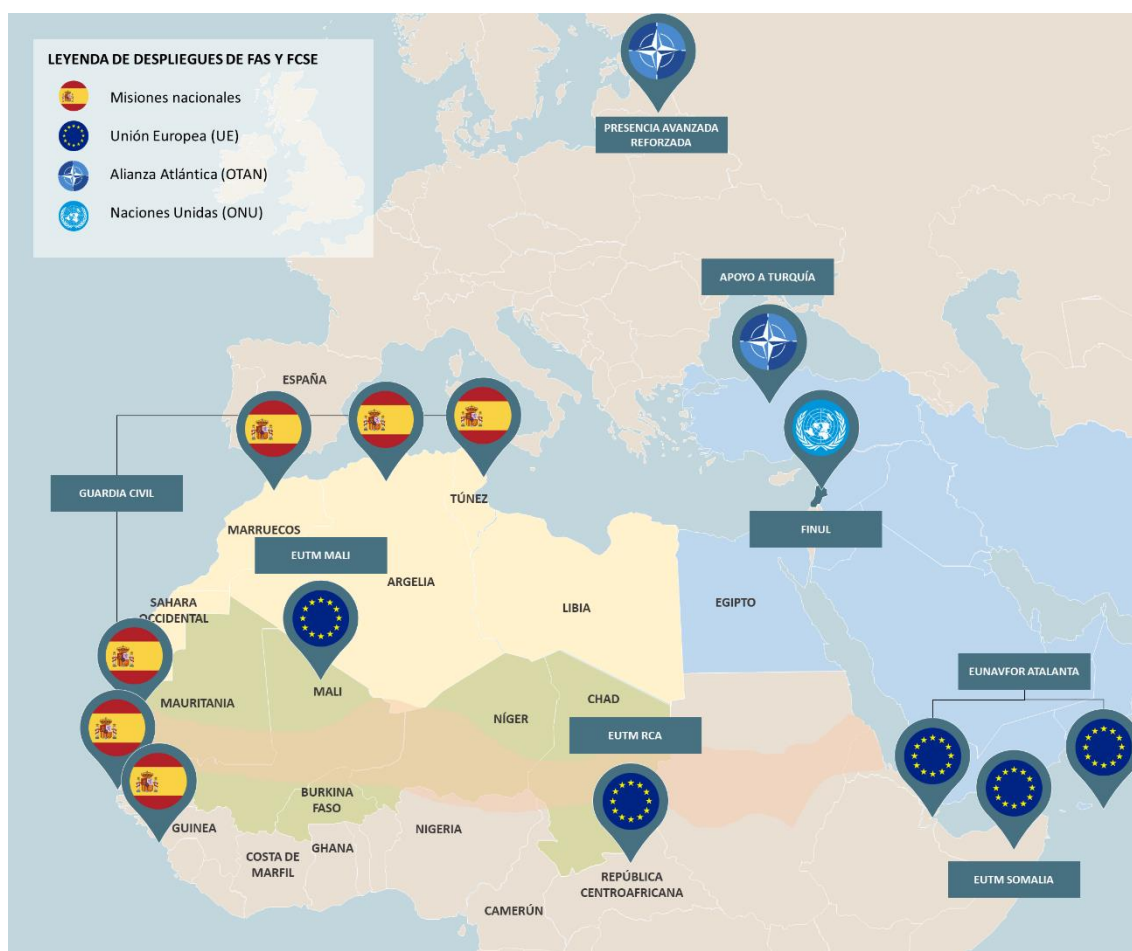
LEYENDA DE DESPLIEGUES DE FAS Y FCSE

Misiones nacionales

Unión Europea (UE)

Alianza Atlántica (OTAN)

Naciones Unidas (ONU)

PRESENCIA AVANZADA REFORZADA

APOYO A TURQUÍA

ESPAÑA

GUARDIA CIVIL

TÚNEZ

FINUL

MARRUECOS

EUTM MALI

ARGELIA

SAHARA OCCIDENTAL

LIBIA

EGIPTO

MAURITANIA

MALI

CHAD

NÍGER

EUTM RCA

EUNAVFOR ATALANTA

BURKINA FASO

GUINEA

NIGERIA

COSTA DE MARFIL

GHANA

REPÚBLICA CENTROAFRICANA

EUTM SOMALIA

CAMERÚN